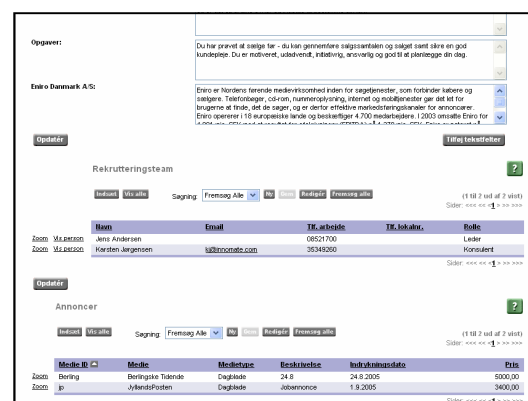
Opgaver:

Du har prøvet at sælge før - du kan gennemføre salgssamtalen og salget samt sikre en god kundepleje. Du er motiveret, udadvendt, initiativrig, ansvarlig og god til at planlægge din dag.

Eniro Danmark A/S:

Eniro er Nordens førende medievirksomhed inden for søgetjenester, som forbinder købere og sælgere. Telefonbøger, cd-rom, nummeroplysning, internet og mobiltjenester gør det let for brugerne at finde, det de søger, og er derfor effektive markedsføringskanaler for annoncører. Eniro opererer i 18 europæiske lande og beskæftiger 4.700 medarbejdere. I 2003 omsatte Eniro for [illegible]

Opdatér

Tilføj tekstfelter

Rekrutteringsteam

?

Indsæt Vis alle Søgning: Fremsøg Alle Ny Slet Redigér Fremsøg alle

(1 til 2 ud af 2 vist)
Sider: <<<< << <1> >> >>>>

| | | Navn | Email | Tlf. arbejde | Tlf. lokalnr. | Rolle |
|---|---|---|---|---|---|---|
| Zoom | Vis person | Jens Andersen | | 08521700 | | Leder |
| Zoom | Vis person | Karsten Jørgensen | kj@innomate.com | 36349260 | | Konsulent |

Sider: <<<< << <1> >> >>>>

Opdatér

Annoncer

?

Indsæt Vis alle Søgning: Fremsøg Alle Ny Slet Redigér Fremsøg alle

(1 til 2 ud af 2 vist)
Sider: <<<< << <1> >> >>>>

| | Medie ID | Medie | Medietype | Beskrivelse | Indrykningsdato | Pris |
|---|---|---|---|---|---|---|
| Zoom | Berling | Berlingske Tidende | Dagblade | 24.8 | 24.8.2005 | 5000,00 |
| Zoom | jp | JyllandsPosten | Dagblade | Jobannonce | 1.9.2005 | 3400,00 |

Sider: <<<< << <1> >> >>>>